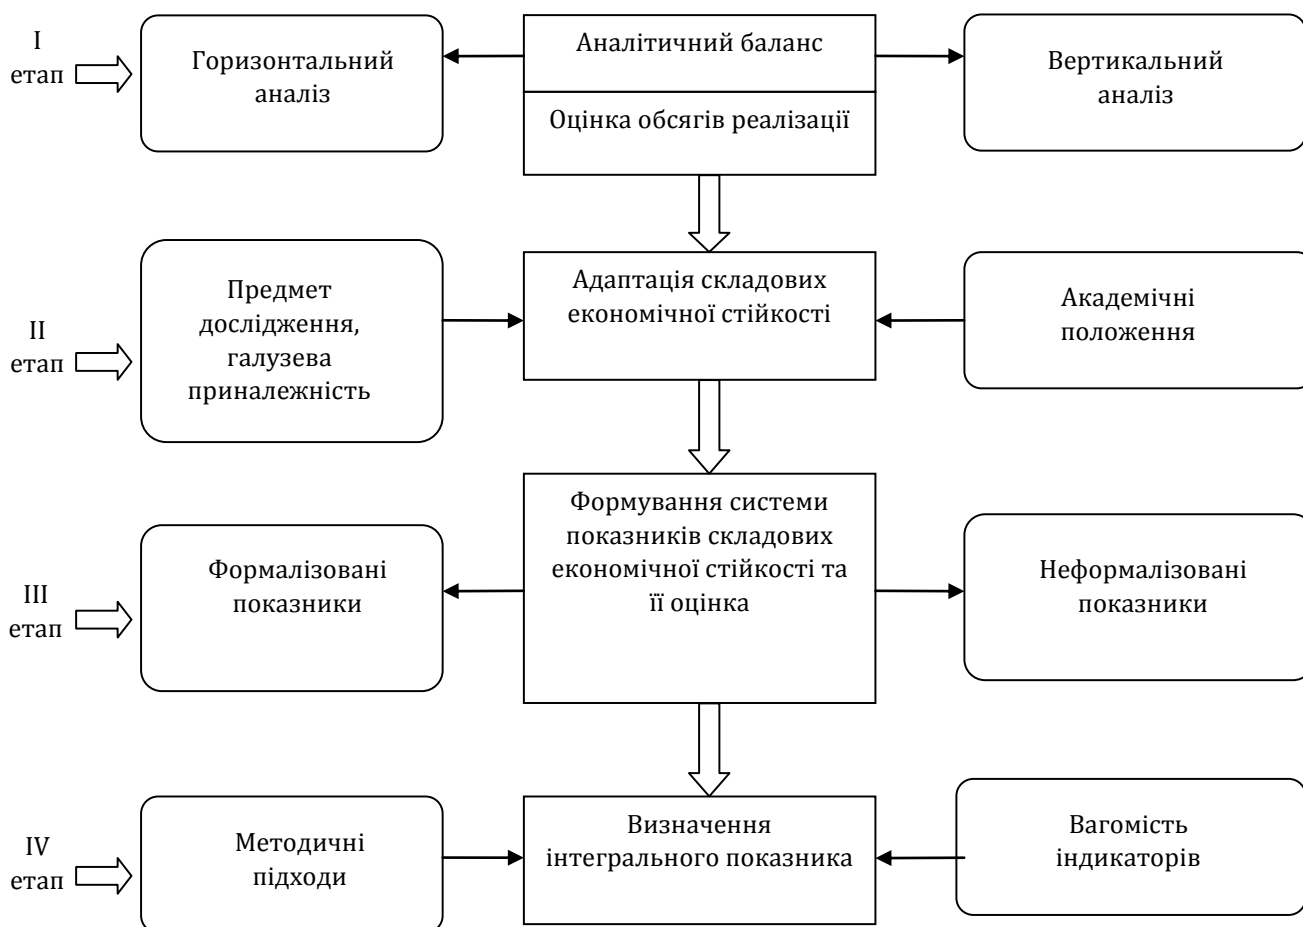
I етап

Горизонтальний аналіз

Аналітичний баланс

Оцінка обсягів реалізації

Вертикальний аналіз

II етап

Предмет дослідження, галузева приналежність

Адаптація складових економічної стійкості

Академічні положення

III етап

Формалізовані показники

Формування системи показників складових економічної стійкості та її оцінка

Неформалізовані показники

IV етап

Методичні підходи

Визначення інтегрального показника

Вагомість індикаторів